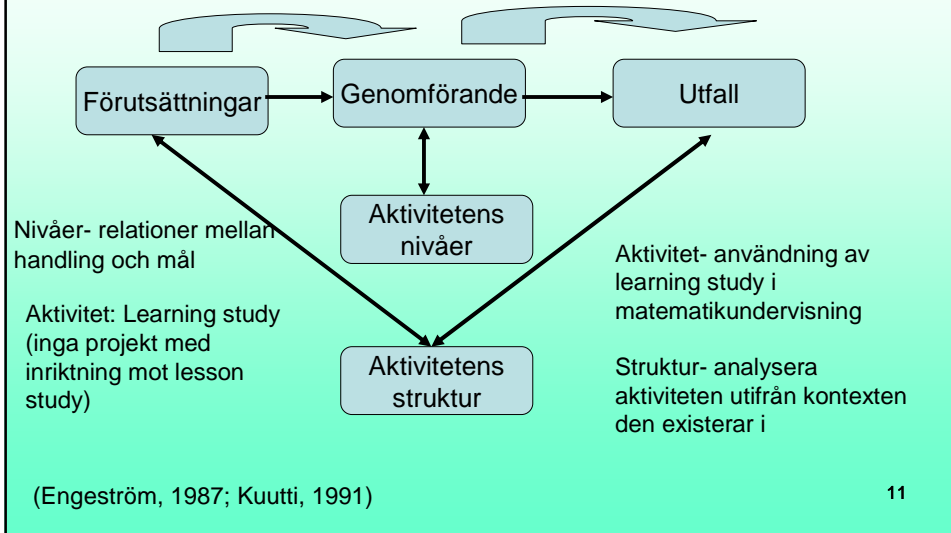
Förutsättningar

Genomförande

Utfall

Aktivitetens nivåer

Aktivitetens struktur

Nivåer- relationer mellan handling och mål

Aktivitet: Learning study (inga projekt med inriktning mot lesson study)

Aktivitet- användning av learning study i matematikundervisning

Struktur- analysera aktiviteten utifrån kontexten den existerar i

(Engeström, 1987; Kuutti, 1991)

11